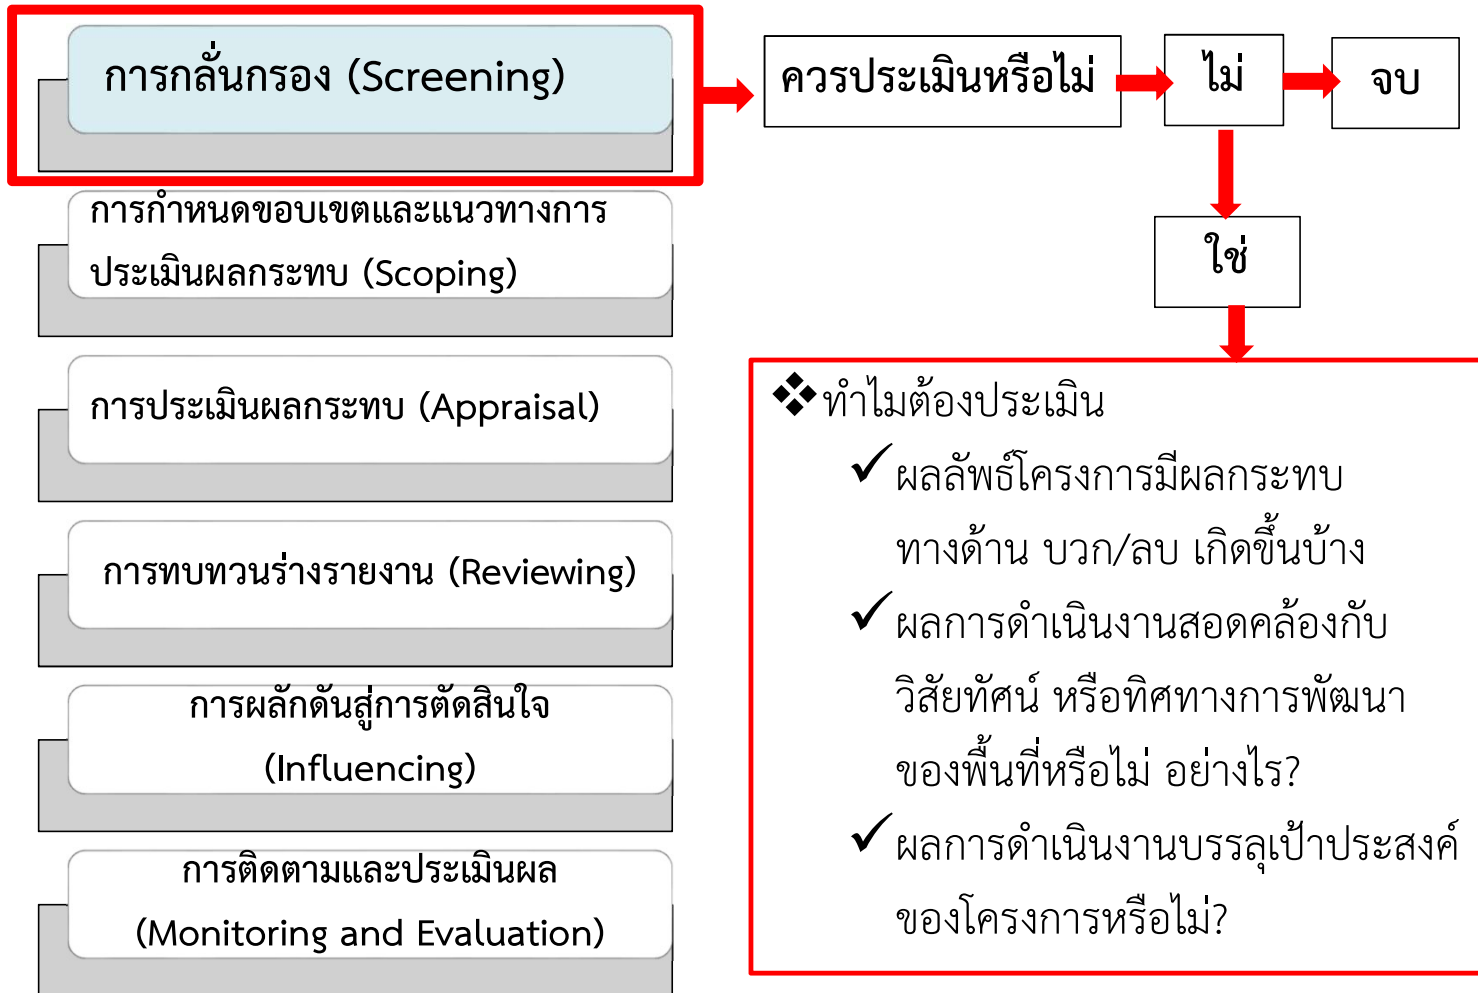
การกลั่นกรอง (Screening)

การกำหนดขอบเขตและแนวทางการประเมินผลกระทบ (Scoping)

การประเมินผลกระทบ (Appraisal)

การทบทวนร่างรายงาน (Reviewing)

การผลักดันสู่การตัดสินใจ (Influencing)

การติดตามและประเมินผล (Monitoring and Evaluation)

ควรประเมินหรือไม่

ไม่

จบ

ใช่

❖ทำไมต้องประเมิน

✓ผลลัพธ์โครงการมีผลกระทบทางด้าน บวก/ลบ เกิดขึ้นบ้าง

✓ผลการดำเนินงานสอดคล้องกับวิสัยทัศน์ หรือทิศทางการพัฒนาของพื้นที่หรือไม่ อย่างไร?

✓ผลการดำเนินงานบรรลุเป้าประสงค์ของโครงการหรือไม่?